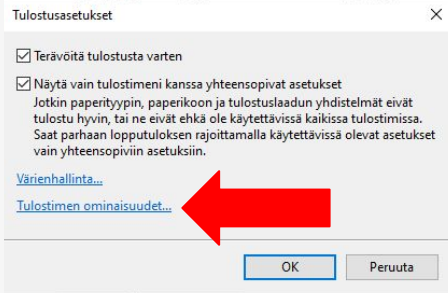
Tulostusasetukset

Terävöitä tulostusta varten

Näytä vain tulostimeni kanssa yhteensopivat asetukset
Jotkin paperityypin, paperikoon ja tulostuslaadun yhdistelmät eivät tulostu hyvin, tai ne eivät ehkä ole käytettävissä kaikissa tulostimissa. Saat parhaan lopputuloksen rajoittamalla käytettävissä olevat asetukset vain yhteensopiviin asetuksiin.

Värienhallinta...

Tulostimen ominaisuudet...

OK

Peruuta